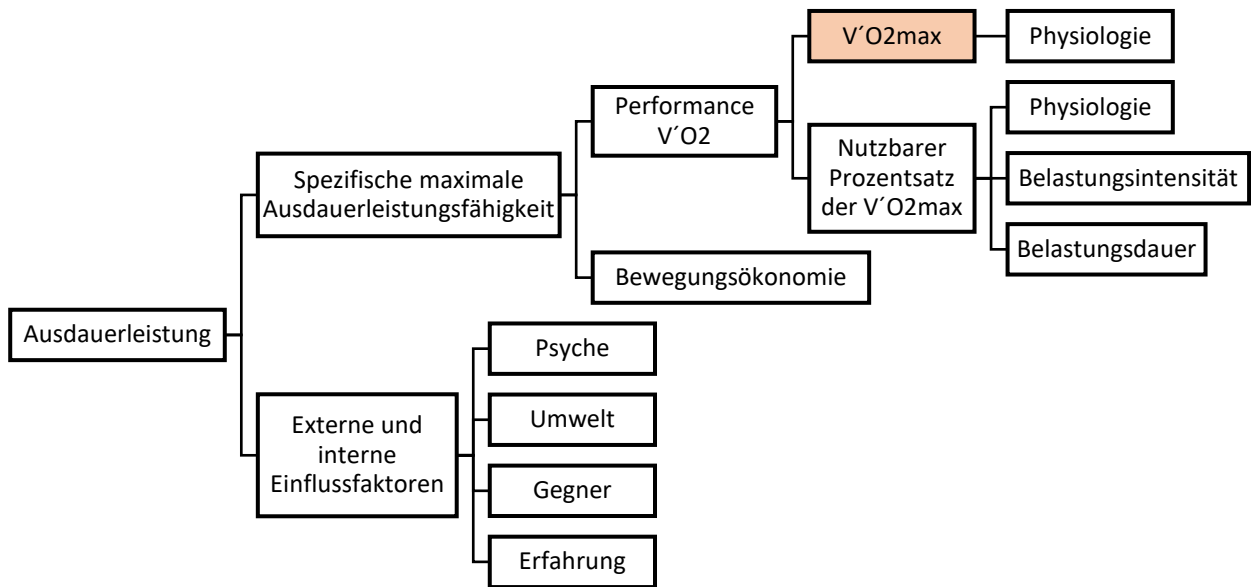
Ausdauerleistung

Spezifische maximale Ausdauerleistungsfähigkeit

Performance V´O2

V´O2max

Physiologie

Nutzbarer Prozentsatz der V´O2max

Physiologie

Belastungsintensität

Belastungsdauer

Bewegungsökonomie

Externe und interne Einflussfaktoren

Psyche

Umwelt

Gegner

Erfahrung